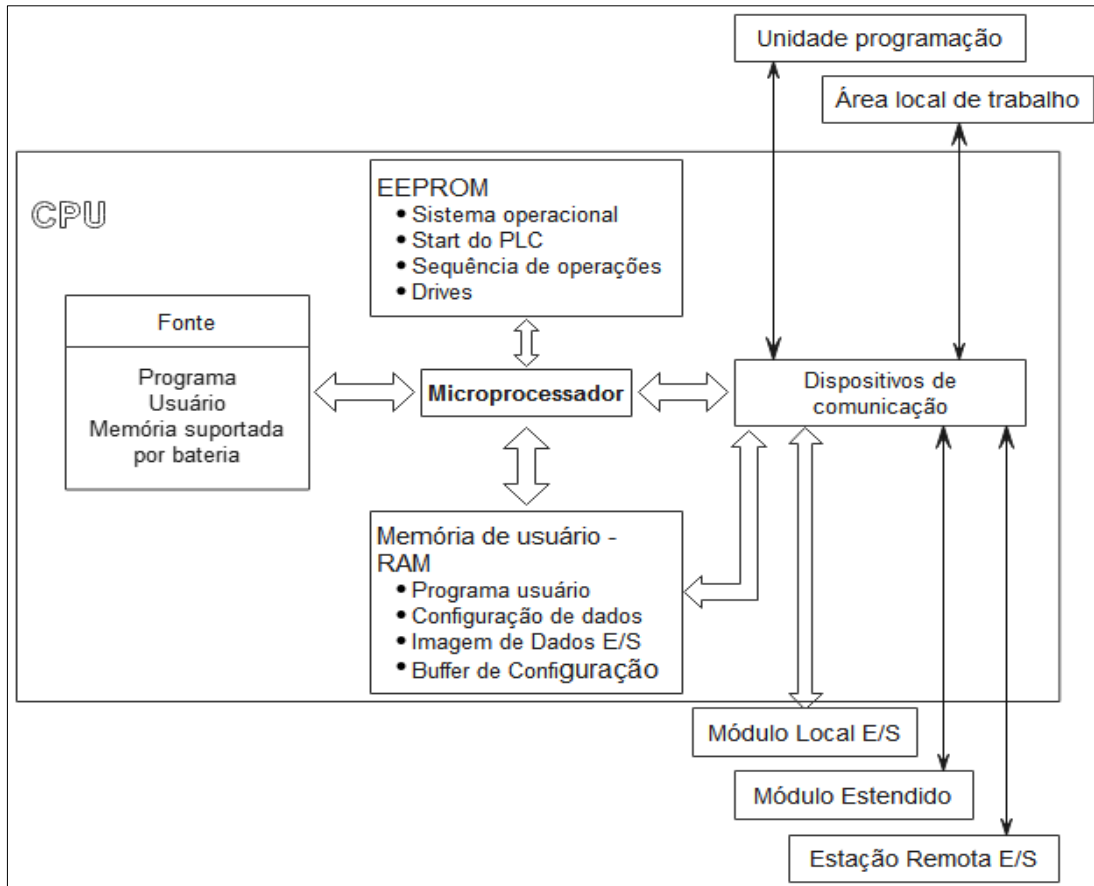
Unidade programação

Área local de trabalho

CPU

EEPROM
• Sistema operacional
• Start do PLC
• Sequência de operações
• Drives

Fonte

Programa
Usuário
Memória suportada
por bateria

Microprocessador

Dispositivos de
comunicação

Memória de usuário -
RAM
• Programa usuário
• Configuração de dados
• Imagem de Dados E/S
• Buffer de Configuração

Módulo Local E/S

Módulo Estendido

Estação Remota E/S